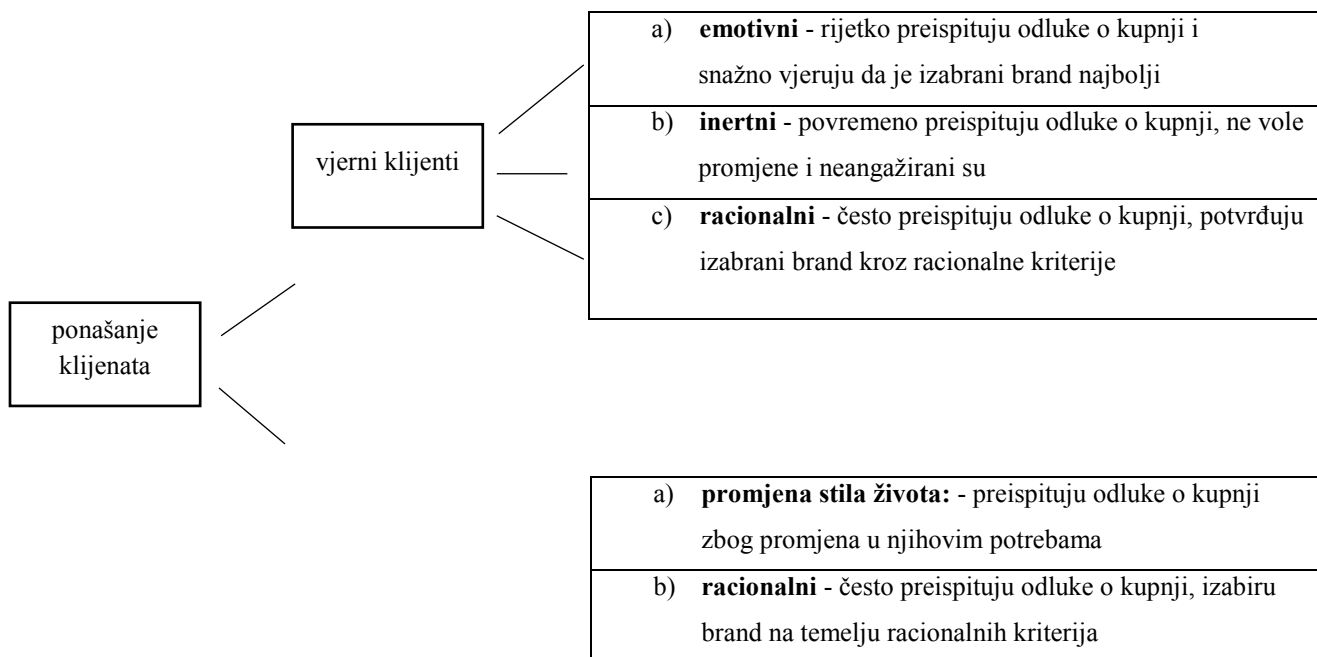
ponašanje klijenata

vjerni klijenti

a) **emotivni** - rijetko preispituju odluke o kupnji i snažno vjeruju da je izabrani brand najbolji

b) **inertni** - povremeno preispituju odluke o kupnji, ne vole promjene i neangažirani su

c) **racionalni** - često preispituju odluke o kupnji, potvrđuju izabrani brand kroz racionalne kriterije

a) **promjena stila života:** - preispituju odluke o kupnji zbog promjena u njihovim potrebama

b) **racionalni** - često preispituju odluke o kupnji, izabiru brand na temelju racionalnih kriterija